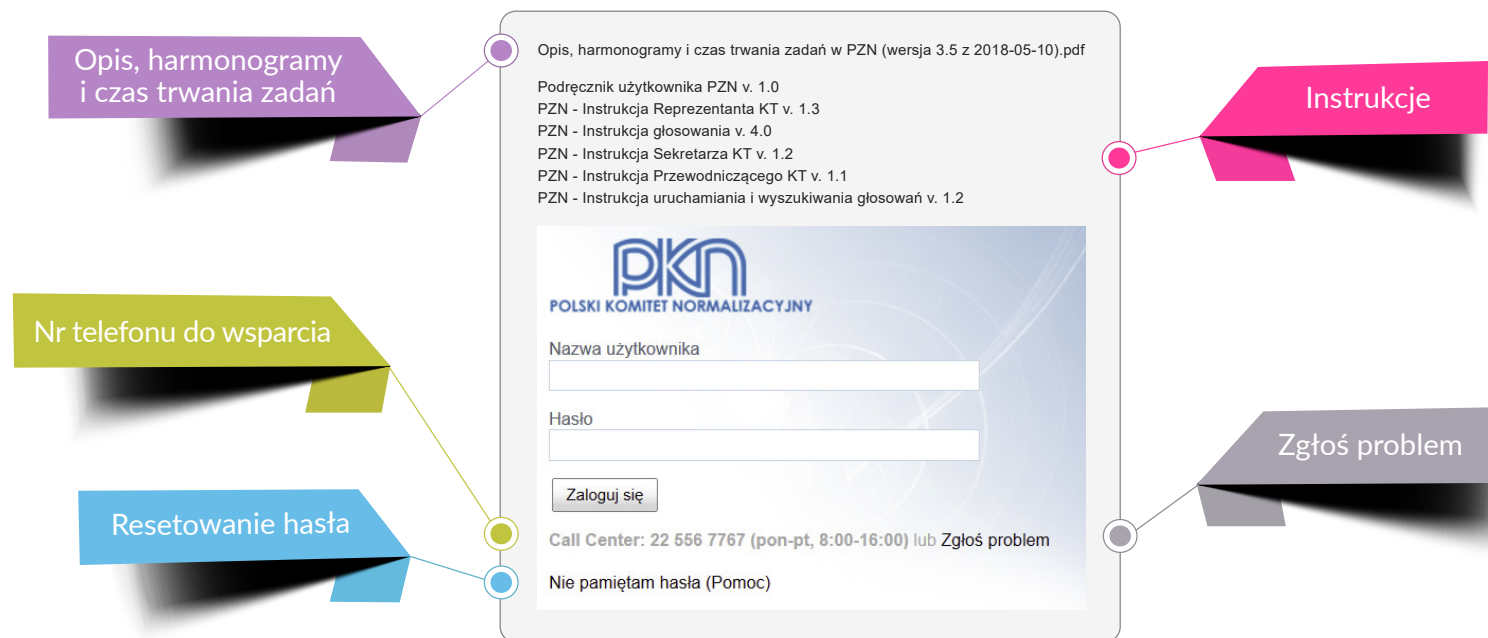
Opis, harmonogramy i czas trwania zadań

Instrukcje

Nr telefonu do wsparcia

Resetowanie hasła

Zgłoś problem

Opis, harmonogramy i czas trwania zadań w PZN (wersja 3.5 z 2018-05-10).pdf

Podręcznik użytkownika PZN v. 1.0
PZN - Instrukcja Reprezentanta KT v. 1.3
PZN - Instrukcja głosowania v. 4.0
PZN - Instrukcja Sekretarza KT v. 1.2
PZN - Instrukcja Przewodniczącego KT v. 1.1
PZN - Instrukcja uruchamiania i wyszukiwania głosowań v. 1.2

PKN
POLSKI KOMITET NORMALIZACYJNY

Nazwa użytkownika

Hasło

Zaloguj się

Call Center: 22 556 7767 (pon-pt, 8:00-16:00) lub Zgłoś problem

Nie pamiętam hasła (Pomoc)